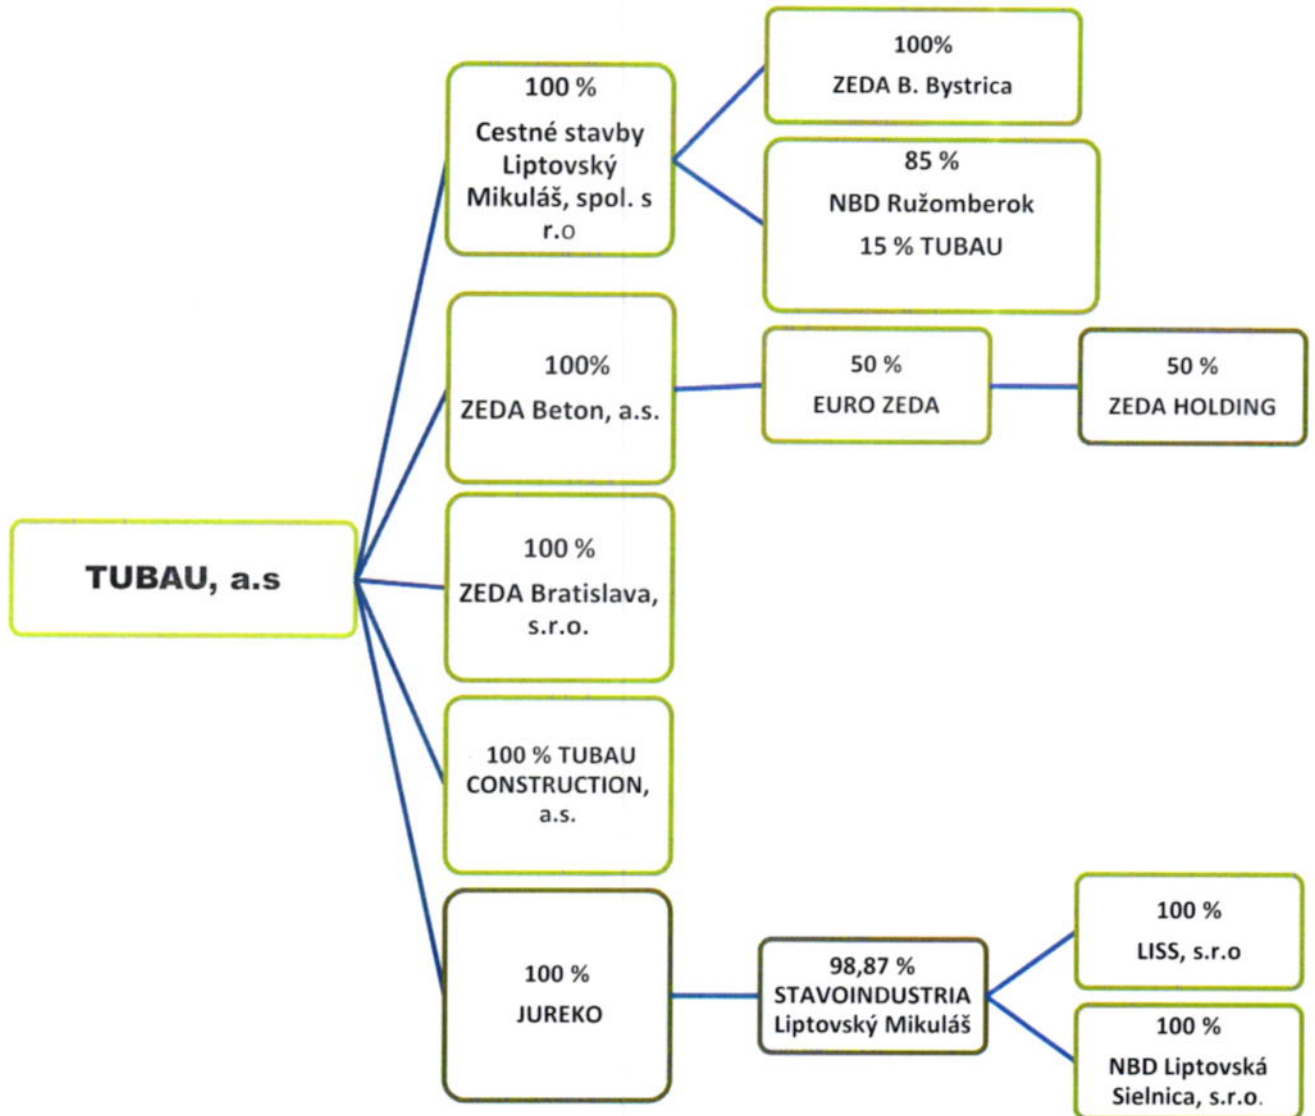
TUBAU, a.s

100 %
Cestné stavby Liptovský Mikuláš, spol. s r.o

100%
ZEDA B. Bystrica

85 %
NBD Ružomberok
15 % TUBAU

100%
ZEDA Beton, a.s.

50 %
EURO ZEDA

50 %
ZEDA HOLDING

100 %
ZEDA Bratislava, s.r.o.

100 % TUBAU CONSTRUCTION, a.s.

100 %
JUREKO

98,87 %
STAVOINDUSTRIA Liptovský Mikuláš

100 %
LISS, s.r.o

100 %
NBD Liptovská Sielnica, s.r.o.